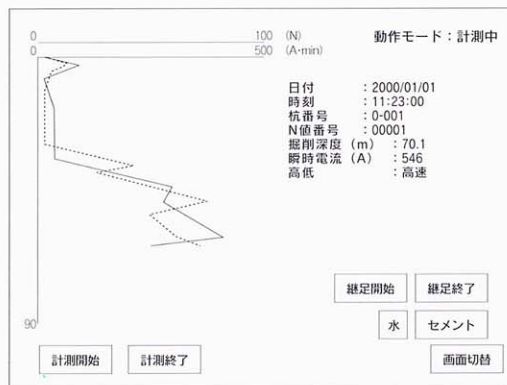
0 100 (N)
0 500 (A·min)

動作モード：計測中

日付 : 2000/01/01
時刻 : 11:23:00
杭番号 : 0-001
N値番号 : 00001
掘削深度（m） : 70.1
瞬時電流（A） : 546
高低 : 高速

90

継足開始
継足終了
水
セメント
計測開始
計測終了
画面切替